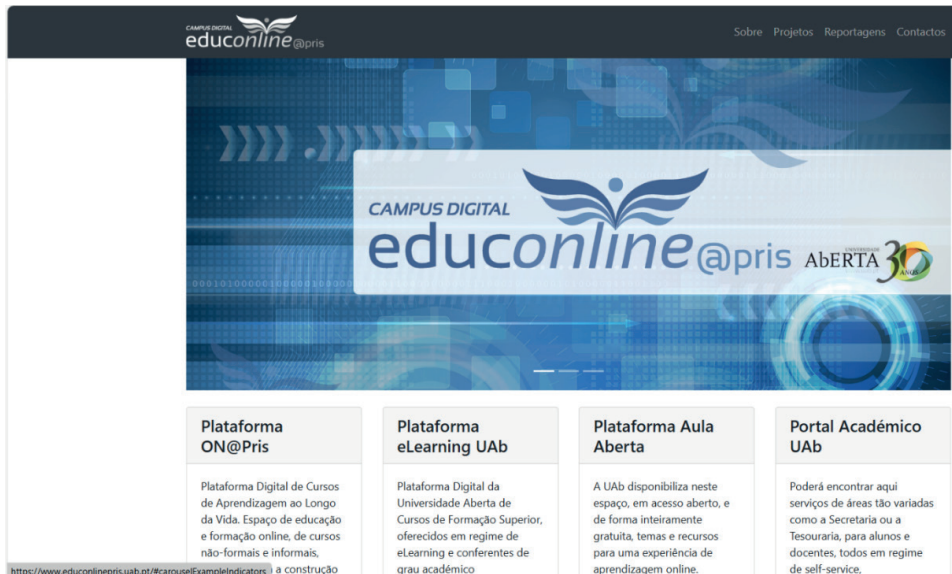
CAMPUS DIGITAL educonline@pris

Sobre Projetos Reportagens Contactos

CAMPUS DIGITAL
educonline@pris

UNIVERSIDADE AbERTA 30 ANOS

Plataforma ON@Pris

Plataforma Digital de Cursos de Aprendizagem ao Longo da Vida. Espaço de educação e formação online, de cursos não-formais e informais, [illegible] a construção

Plataforma eLearning UAb

Plataforma Digital da Universidade Aberta de Cursos de Formação Superior, oferecidos em regime de eLearning e conferentes de grau académico

Plataforma Aula Aberta

A UAb disponibiliza neste espaço, em acesso aberto, e de forma inteiramente gratuita, temas e recursos para uma experiência de aprendizagem online.

Portal Académico UAb

Poderá encontrar aqui serviços de áreas tão variadas como a Secretaria ou a Tesouraria, para alunos e docentes, todos em regime de self-service,

https://www.educonlinepris.uab.pt/#carouselExampleIndicators